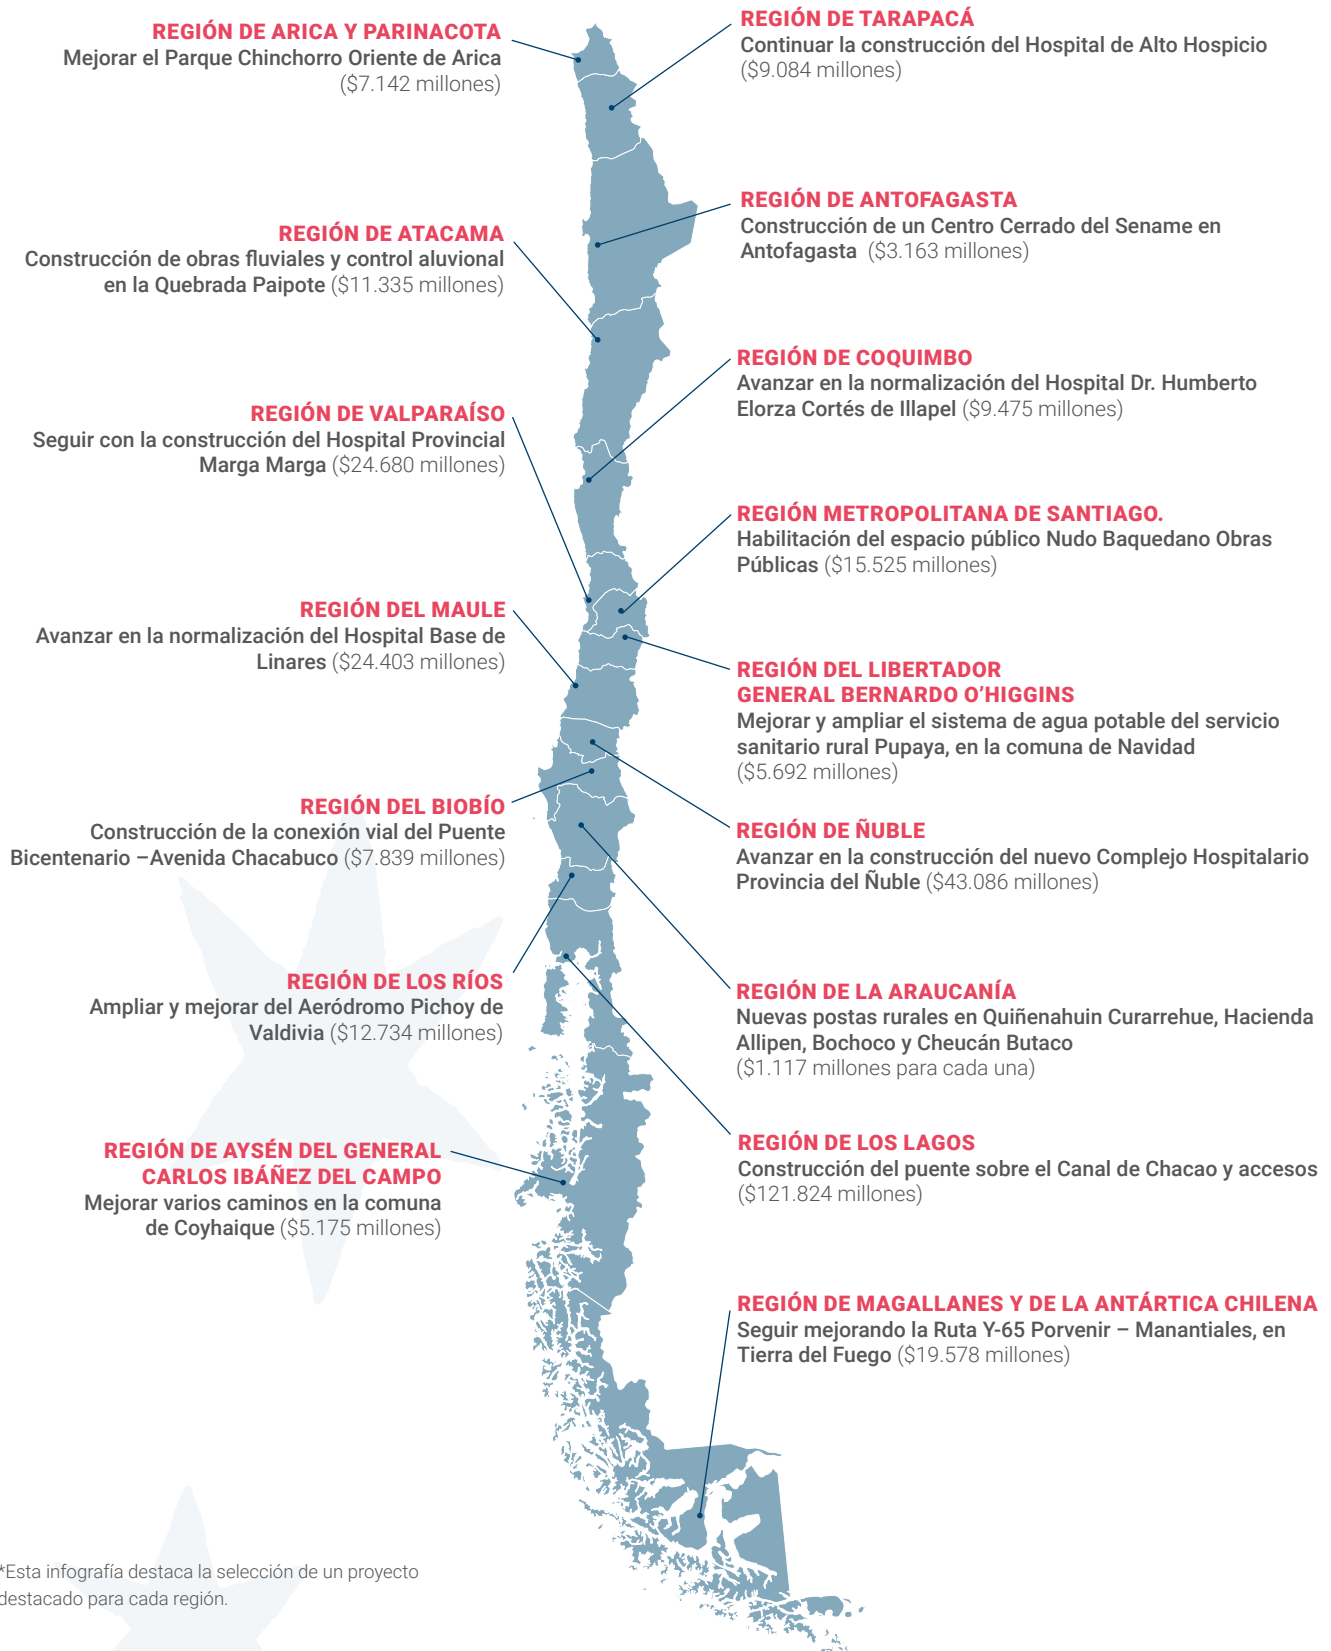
REGIÓN DE ARICA Y PARINACOTA
Mejorar el Parque Chinchorro Oriente de Arica ($7.142 millones)

REGIÓN DE TARAPACÁ
Continuar la construcción del Hospital de Alto Hospicio ($9.084 millones)

REGIÓN DE ANTOFAGASTA
Construcción de un Centro Cerrado del Sename en Antofagasta ($3.163 millones)

REGIÓN DE ATACAMA
Construcción de obras fluviales y control aluvional en la Quebrada Paipote ($11.335 millones)

REGIÓN DE COQUIMBO
Avanzar en la normalización del Hospital Dr. Humberto Elorza Cortés de Illapel ($9.475 millones)

REGIÓN DE VALPARAÍSO
Seguir con la construcción del Hospital Provincial Marga Marga ($24.680 millones)

REGIÓN METROPOLITANA DE SANTIAGO.
Habilitación del espacio público Nudo Baquedano Obras Públicas ($15.525 millones)

REGIÓN DEL MAULE
Avanzar en la normalización del Hospital Base de Linares ($24.403 millones)

REGIÓN DEL LIBERTADOR GENERAL BERNARDO O'HIGGINS
Mejorar y ampliar el sistema de agua potable del servicio sanitario rural Pupaya, en la comuna de Navidad ($5.692 millones)

REGIÓN DEL BIOBÍO
Construcción de la conexión vial del Puente Bicentenario –Avenida Chacabuco ($7.839 millones)

REGIÓN DE ÑUBLE
Avanzar en la construcción del nuevo Complejo Hospitalario Provincia del Ñuble ($43.086 millones)

REGIÓN DE LOS RÍOS
Ampliar y mejorar del Aeródromo Pichoy de Valdivia ($12.734 millones)

REGIÓN DE LA ARAUCANÍA
Nuevas postas rurales en Quiñenahuin Curarrehue, Hacienda Allipen, Bochoco y Cheucán Butaco ($1.117 millones para cada una)

REGIÓN DE AYSÉN DEL GENERAL CARLOS IBÁÑEZ DEL CAMPO
Mejorar varios caminos en la comuna de Coyhaique ($5.175 millones)

REGIÓN DE LOS LAGOS
Construcción del puente sobre el Canal de Chacao y accesos ($121.824 millones)

REGIÓN DE MAGALLANES Y DE LA ANTÁRTICA CHILENA
Seguir mejorando la Ruta Y-65 Porvenir – Manantiales, en Tierra del Fuego ($19.578 millones)

*Esta infografía destaca la selección de un proyecto destacado para cada región.